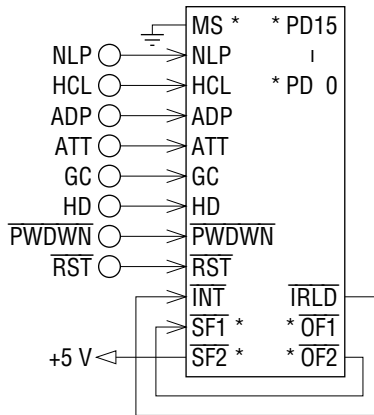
MS *
* PD15
I
* PD 0
NLP
NLP
HCL
HCL
ADP
ADP
ATT
ATT
GC
GC
HD
HD
$\overline{PWDWN}$
$\overline{PWDWN}$
$\overline{RST}$
$\overline{RST}$
$\overline{INT}$
$\overline{IRLD}$
$\overline{SF1}$ *
* $\overline{OF1}$
+5 V
$\overline{SF2}$ *
* $\overline{OF2}$